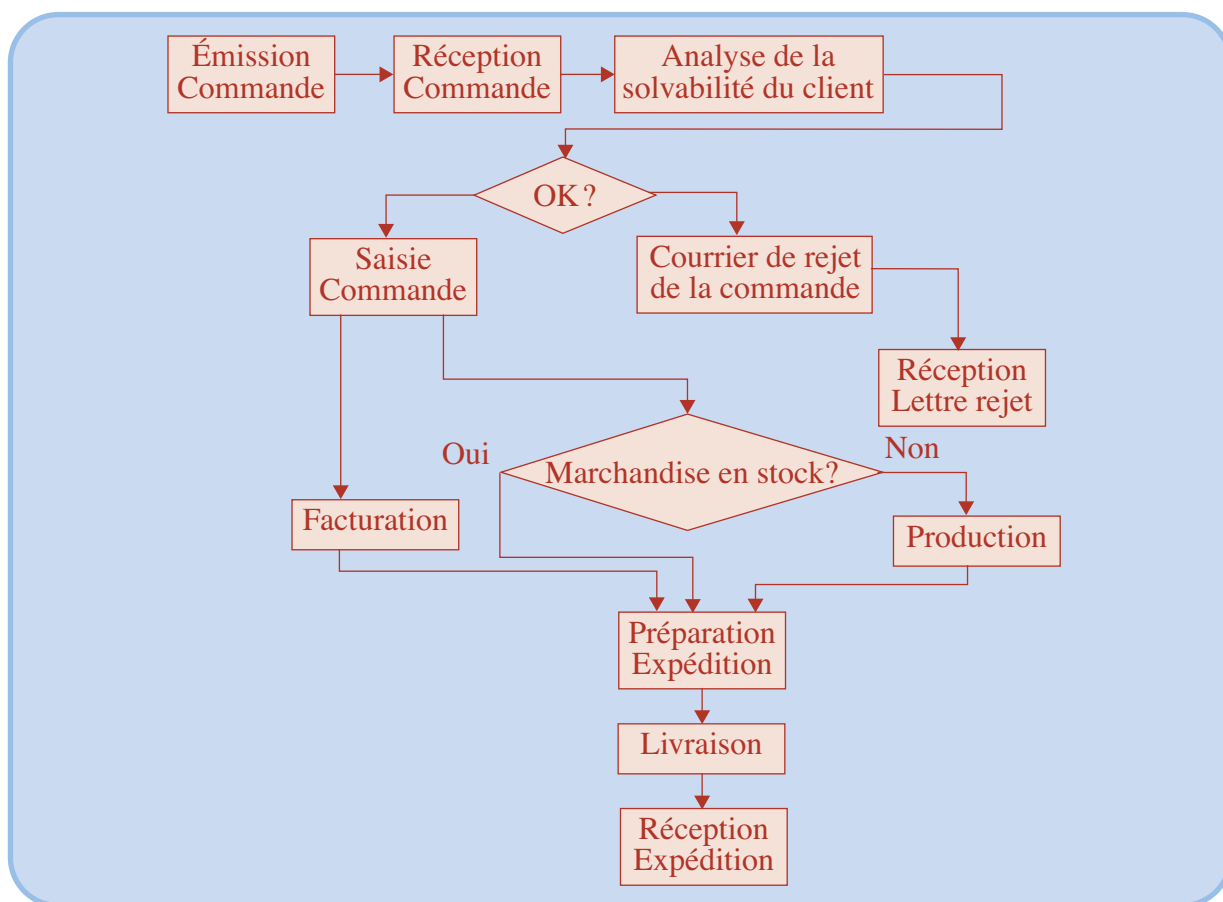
Émission Commande

Réception Commande

Analyse de la solvabilité du client

OK ?

Saisie Commande

Courrier de rejet de la commande

Réception Lettre rejet

Oui

Marchandise en stock?

Non

Facturation

Production

Préparation Expédition

Livraison

Réception Expédition